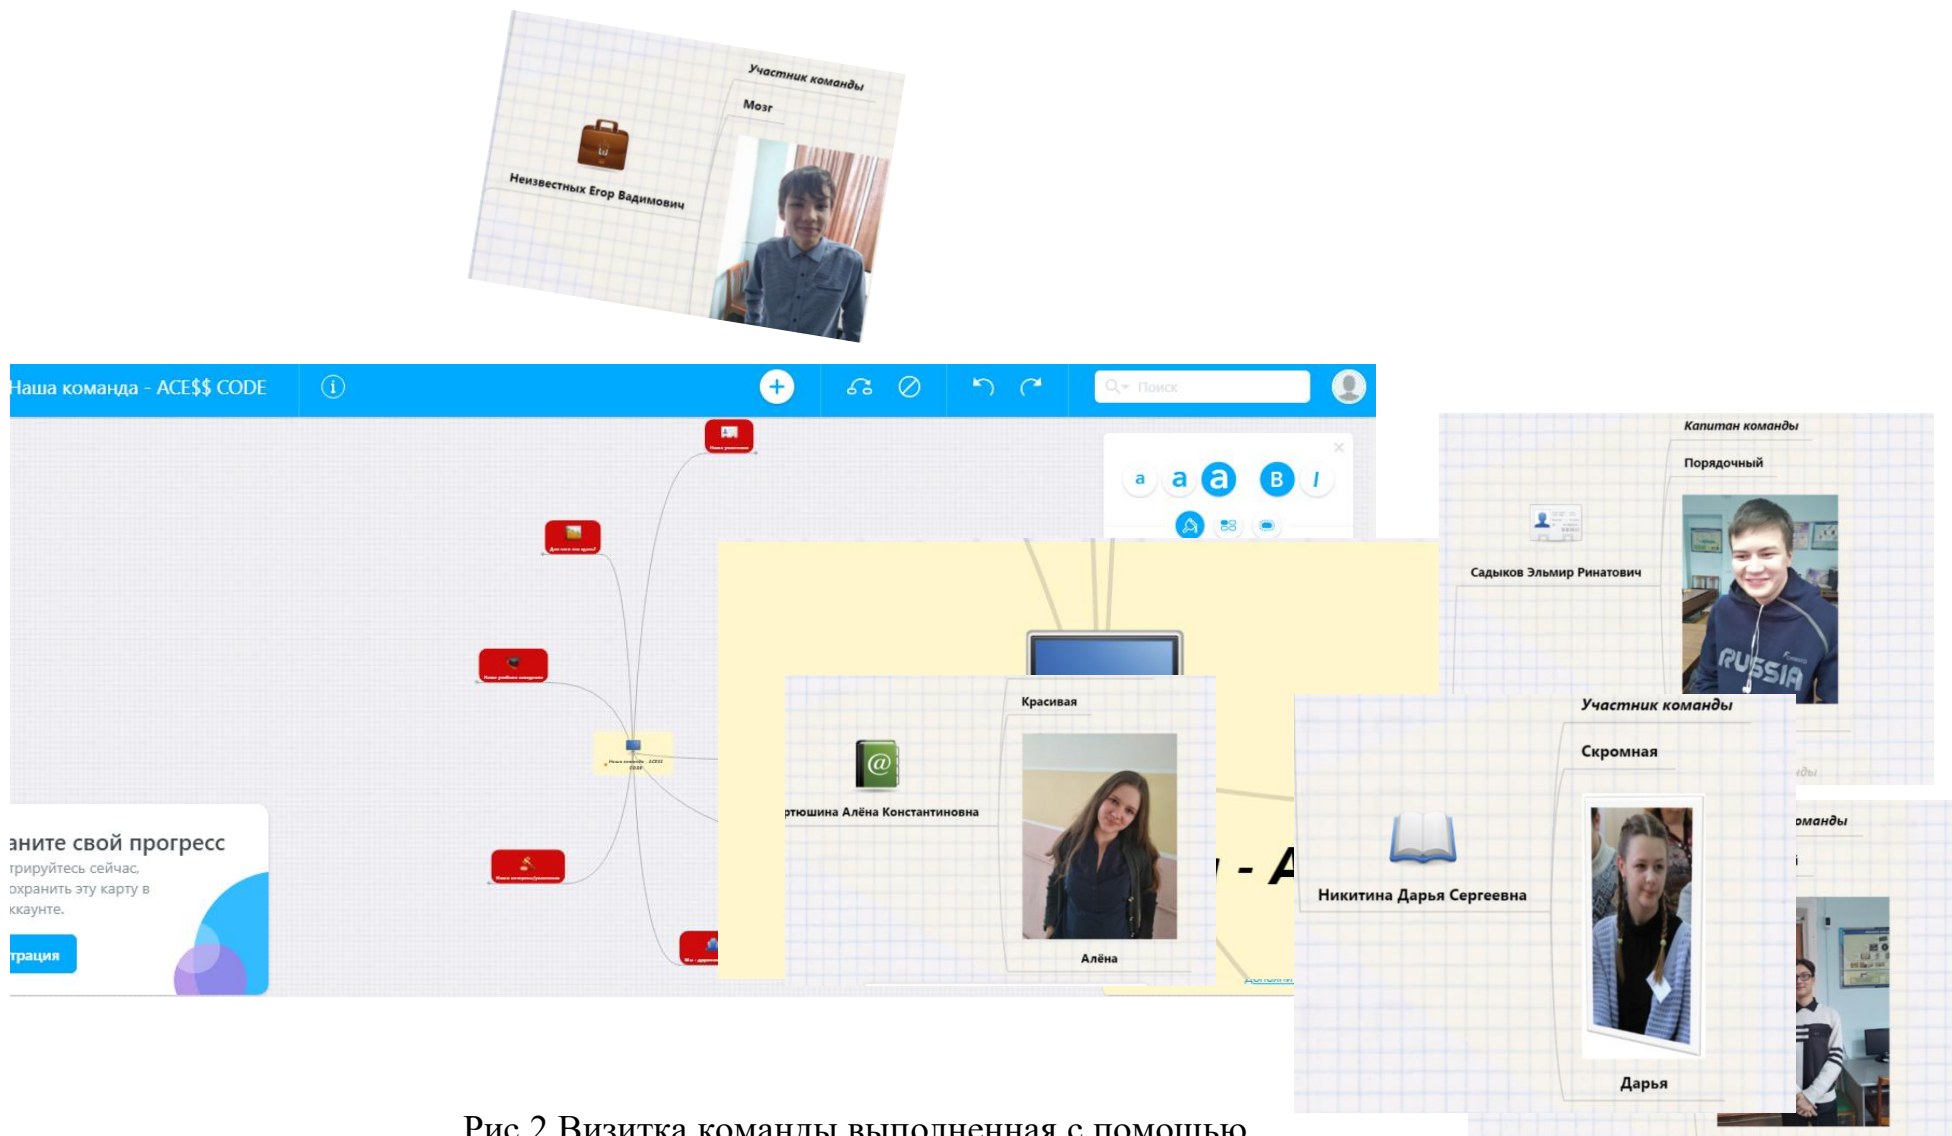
Участник команды

Мозг

Неизвестных Егор Вадимович

Наша команда - ACE$$ CODE

Поиск

a a a B I

анитe свой прогресс
трируйтесь сейчас, охранить эту карту в ккаунте.

трация

Капитан команды

Порядочный

Садыков Эльмир Ринатович

Красивая

ртюшина Алёна Константиновна

Алёна

- A

Участник команды

Скромная

Никитина Дарья Сергеевна

Дарья

оманды

Рис 2 Визитка команды выполненная с помощью